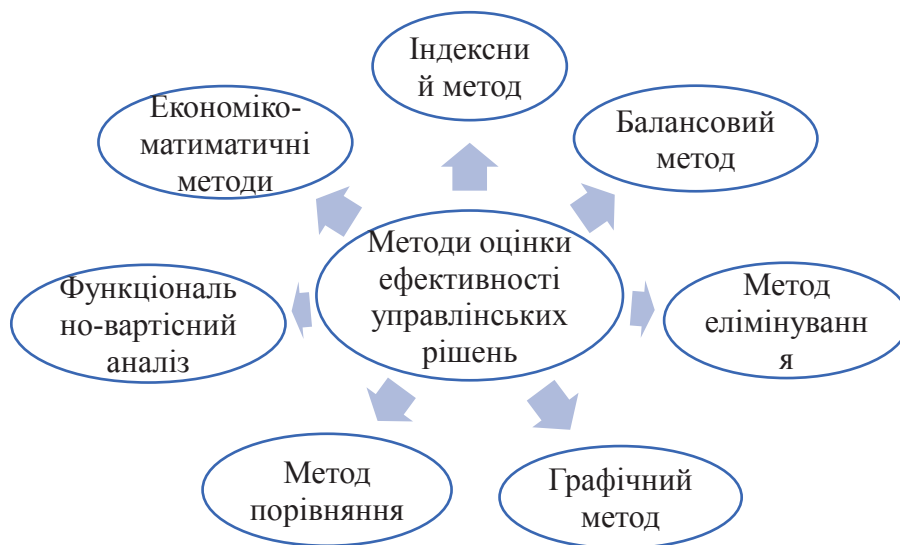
Індексни й метод

Економіко-матиматичні методи

Балансовий метод

Методи оцінки ефективності управлінських рішень

Функціональ но-вартісний аналіз

Метод елімінуванн я

Метод порівняння

Графічний метод